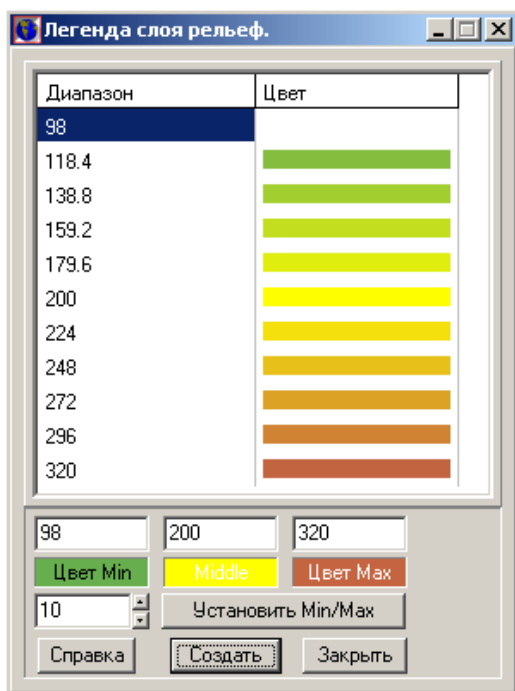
Легенда слоя рельеф.

| Диапазон | Цвет |
|---|---|
| 98 | |
| 118.4 | |
| 138.8 | |
| 159.2 | |
| 179.6 | |
| 200 | |
| 224 | |
| 248 | |
| 272 | |
| 296 | |
| 320 | |

98
200
320
Цвет Min
Middle
Цвет Max
10
Установить Min/Max
Справка
Создать
Закрыть